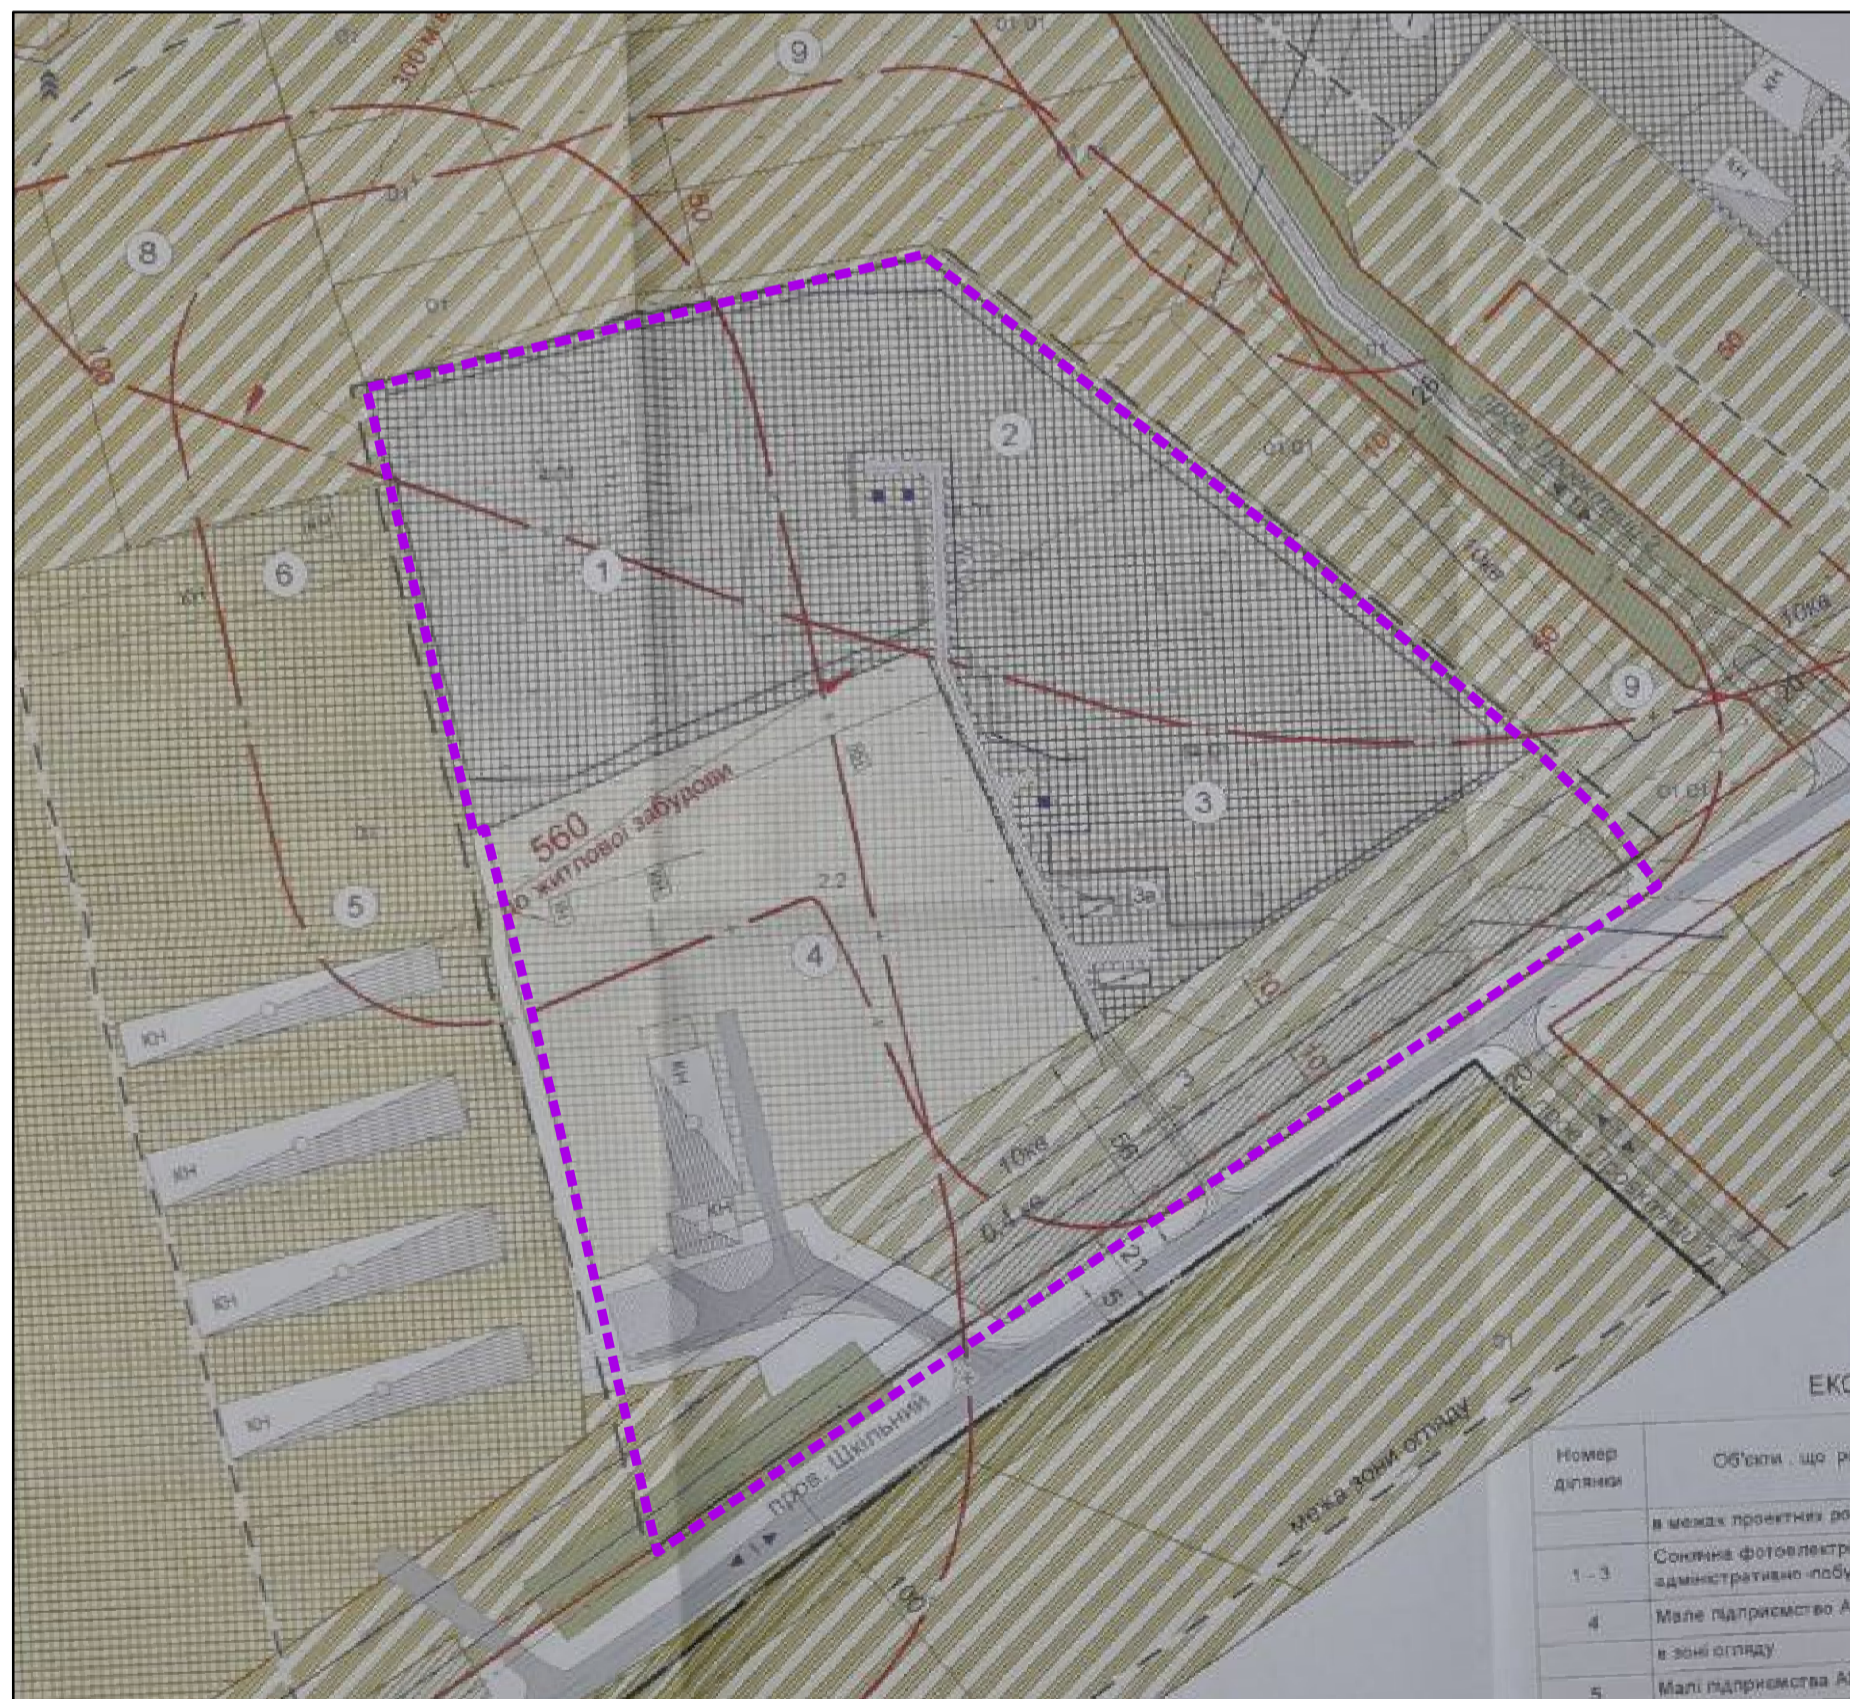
300 м
9
8
40
80
Ot
2
1
6
кн
560
до житлової забудови
3
3а
4
5
кн
кн
кн
кн
10кв
0,4 кв
20
21
5
пров. Шкільний
межа зони огляду
100
10кв
9
10кв
пров. Проектний 2
пров. Проектний 1
50
50
20
ЕКО

| Номер ділянки | Об'єкти, що р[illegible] |
|---|---|
| | в межах проектних ро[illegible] |
| 1 - 3 | Сонячна фотоелектр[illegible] адміністративно-побу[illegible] |
| 4 | Мале підприємство А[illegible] |
| | в зоні огляду |
| 5 | Малі підприємства А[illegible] |